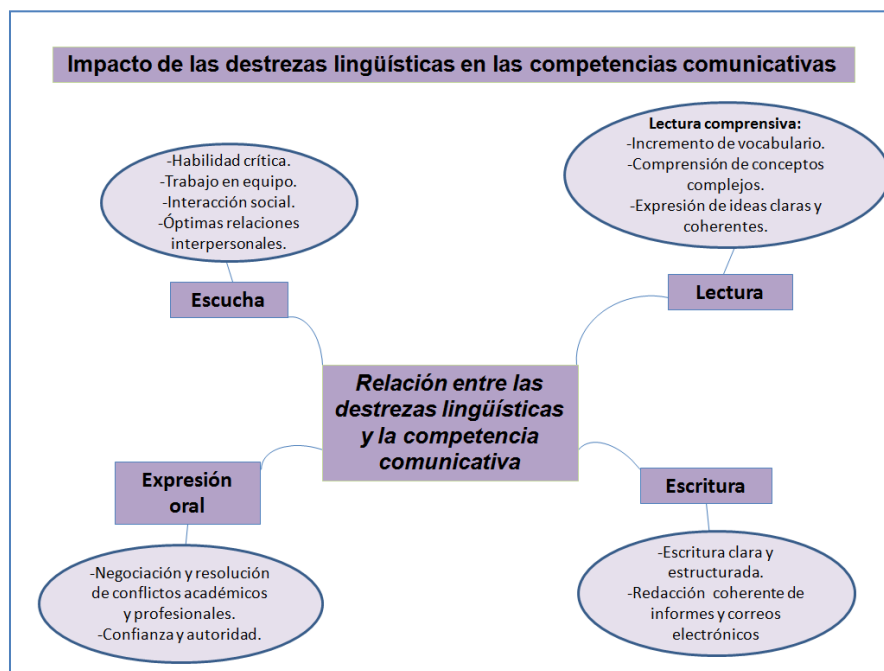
Impacto de las destrezas lingüísticas en las competencias comunicativas

-Habilidad crítica.
-Trabajo en equipo.
-Interacción social.
-Óptimas relaciones interpersonales.

Escucha

Lectura comprensiva:
-Incremento de vocabulario.
-Comprensión de conceptos complejos.
-Expresión de ideas claras y coherentes.

Lectura

Relación entre las destrezas lingüísticas y la competencia comunicativa

Expresión oral

Escritura

-Negociación y resolución de conflictos académicos y profesionales.
-Confianza y autoridad.

-Escritura clara y estructurada.
-Redacción coherente de informes y correos electrónicos